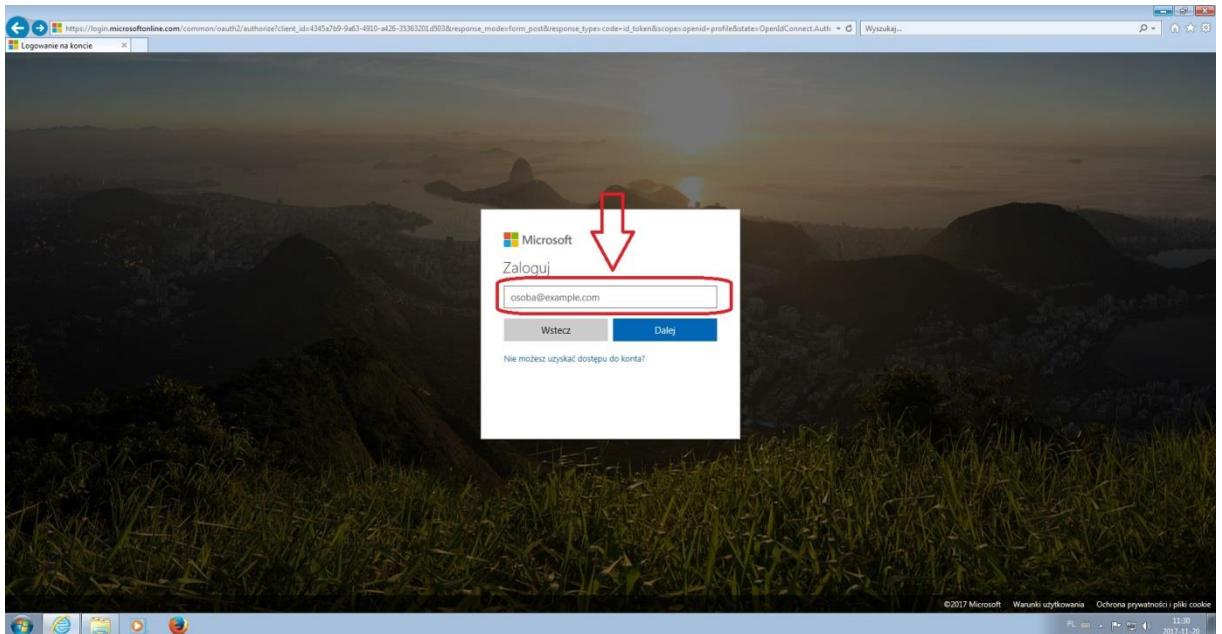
https://login.microsoftonline.com/common/oauth2/authorize?client_id=4345a7b9-9a63-4910-a426-35363201d503&response_mode=form_post&response_type=code+id_token&scope=openid+profile&state=OpenIdConnect.Auth

Wyszukaj...

Logowanie na koncie

Microsoft

Zaloguj

osoba@example.com

Wstecz

Dalej

Nie możesz uzyskać dostępu do konta?

©2017 Microsoft Warunki użytkowania Ochrona prywatności i pliki cookie

PL

11:30

2017-11-20